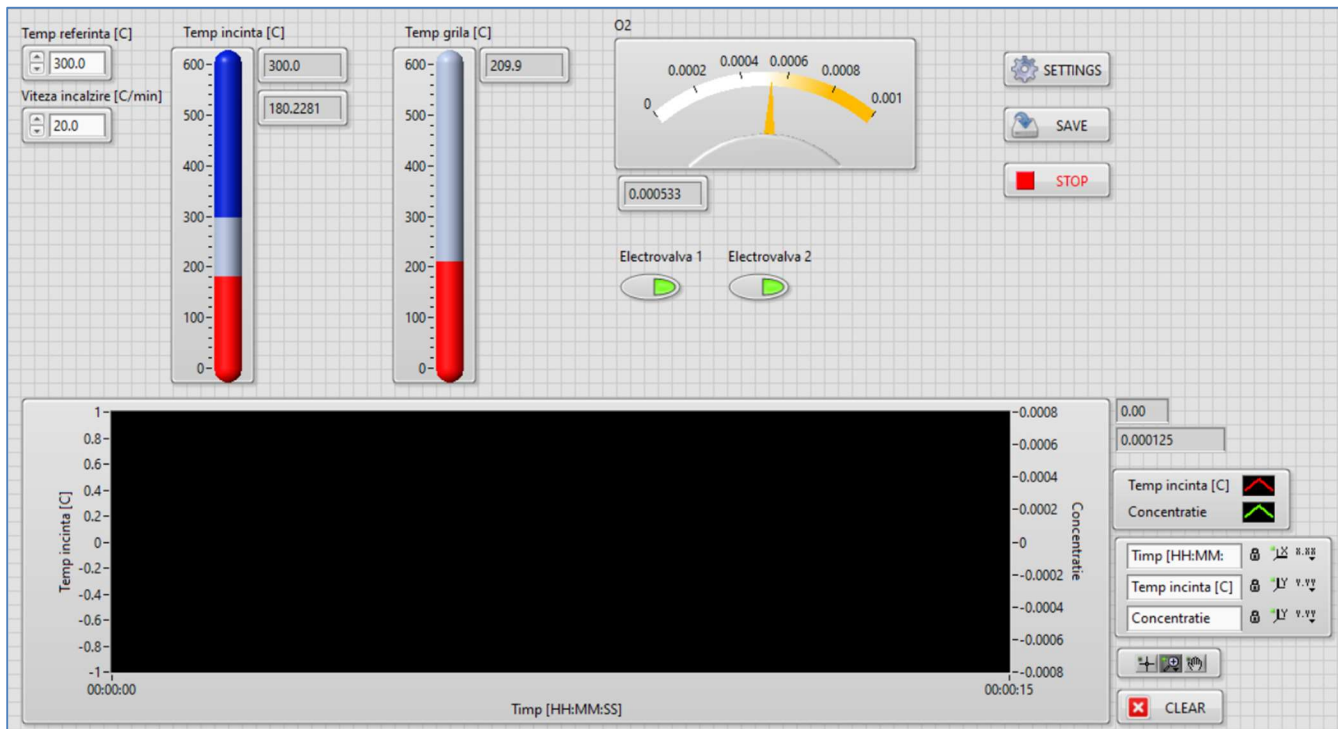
Temp referinta [C]
300.0
Viteza incalzire [C/min]
20.0

Temp incinta [C]
600
500
400
300
200
100
0
300.0
180.2281

Temp grila [C]
600
500
400
300
200
100
0
209.9

O2
0
0.0002
0.0004
0.0006
0.0008
0.001
0.000533

Electrovalva 1
Electrovalva 2

SETTINGS
SAVE
STOP

1
0.8
0.6
0.4
0.2
0
-0.2
-0.4
-0.6
-0.8
-1
Temp incinta [C]
-0.0008
-0.0006
-0.0004
-0.0002
-0
--0.0002
--0.0004
--0.0006
--0.0008
Concentratie
00:00:00
00:00:15
Timp [HH:MM:SS]

0.00
0.000125

Temp incinta [C]
Concentratie

Timp [HH:MM:
Temp incinta [C]
Concentratie

CLEAR